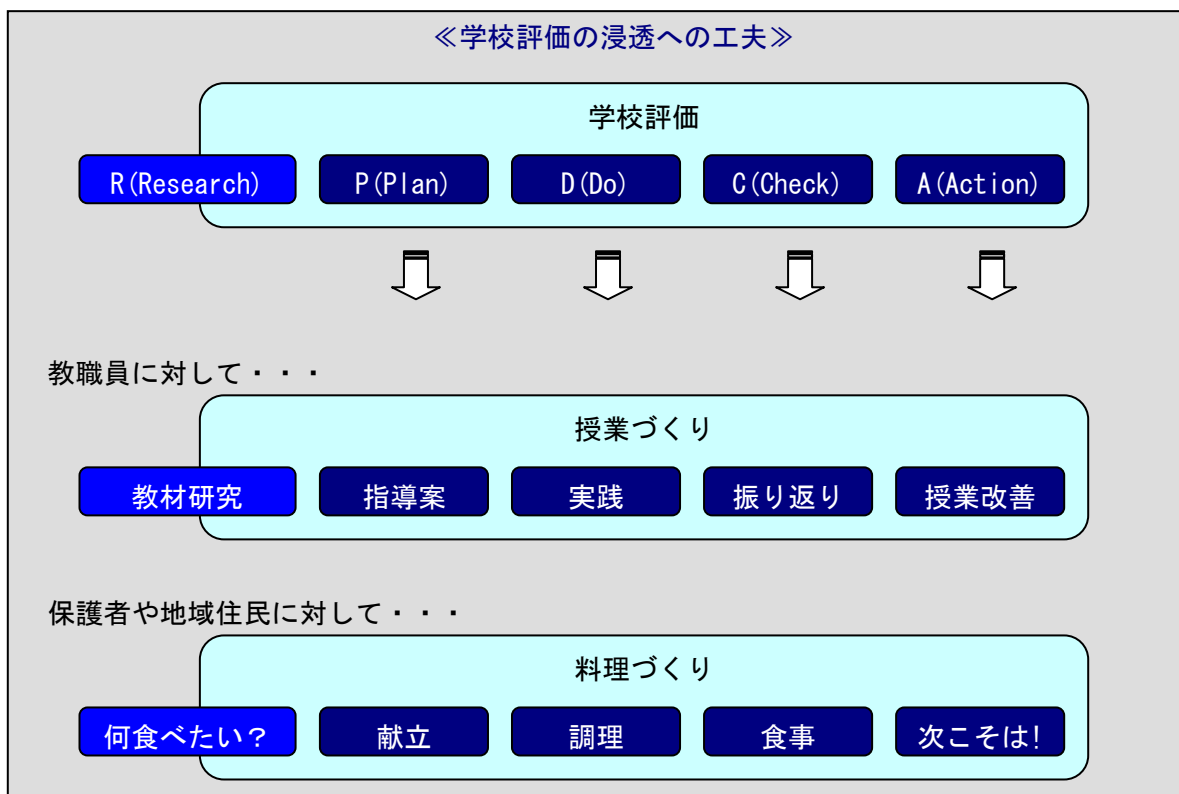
≪学校評価の浸透への工夫≫

学校評価

R(Research) P(Plan) D(Do) C(Check) A(Action)

教職員に対して・・・

授業づくり

教材研究 指導案 実践 振り返り 授業改善

保護者や地域住民に対して・・・

料理づくり

何食べたい? 献立 調理 食事 次こそは!